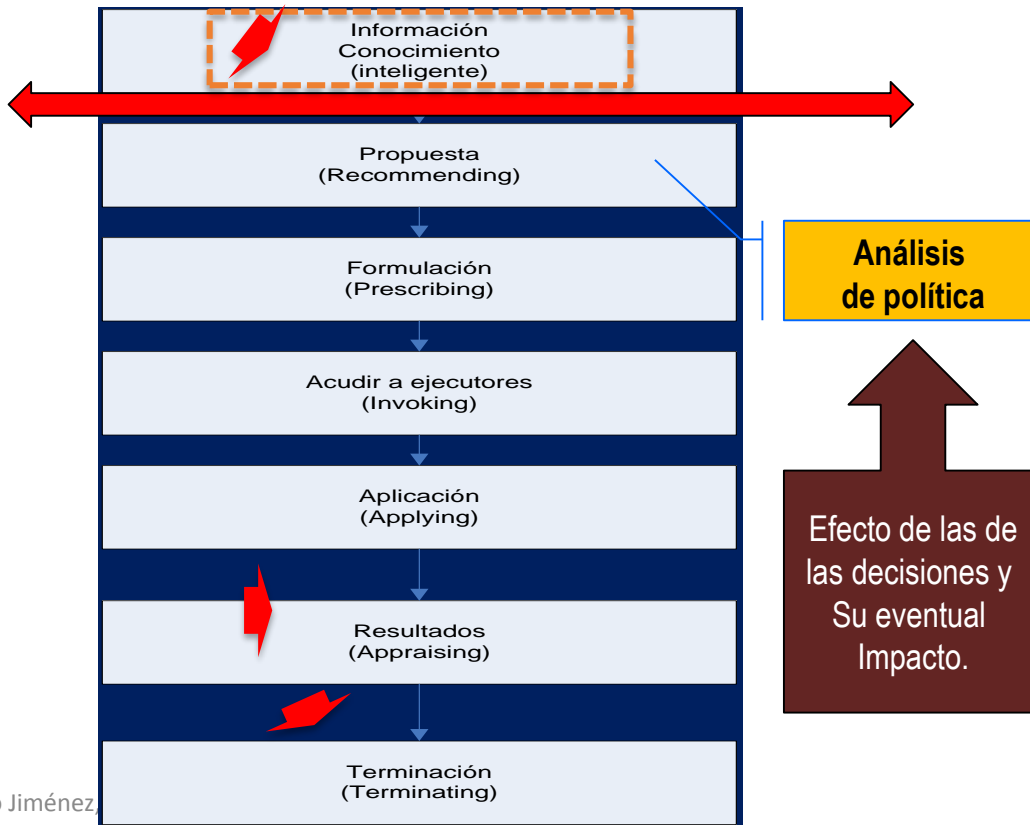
Información
Conocimiento
(inteligente)

Propuesta
(Recommending)

Formulación
(Prescribing)

Acudir a ejecutores
(Invoking)

Aplicación
(Applying)

Resultados
(Appraising)

Terminación
(Terminating)

Análisis
de política

Efecto de las de las decisiones y Su eventual Impacto.

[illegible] Jiménez